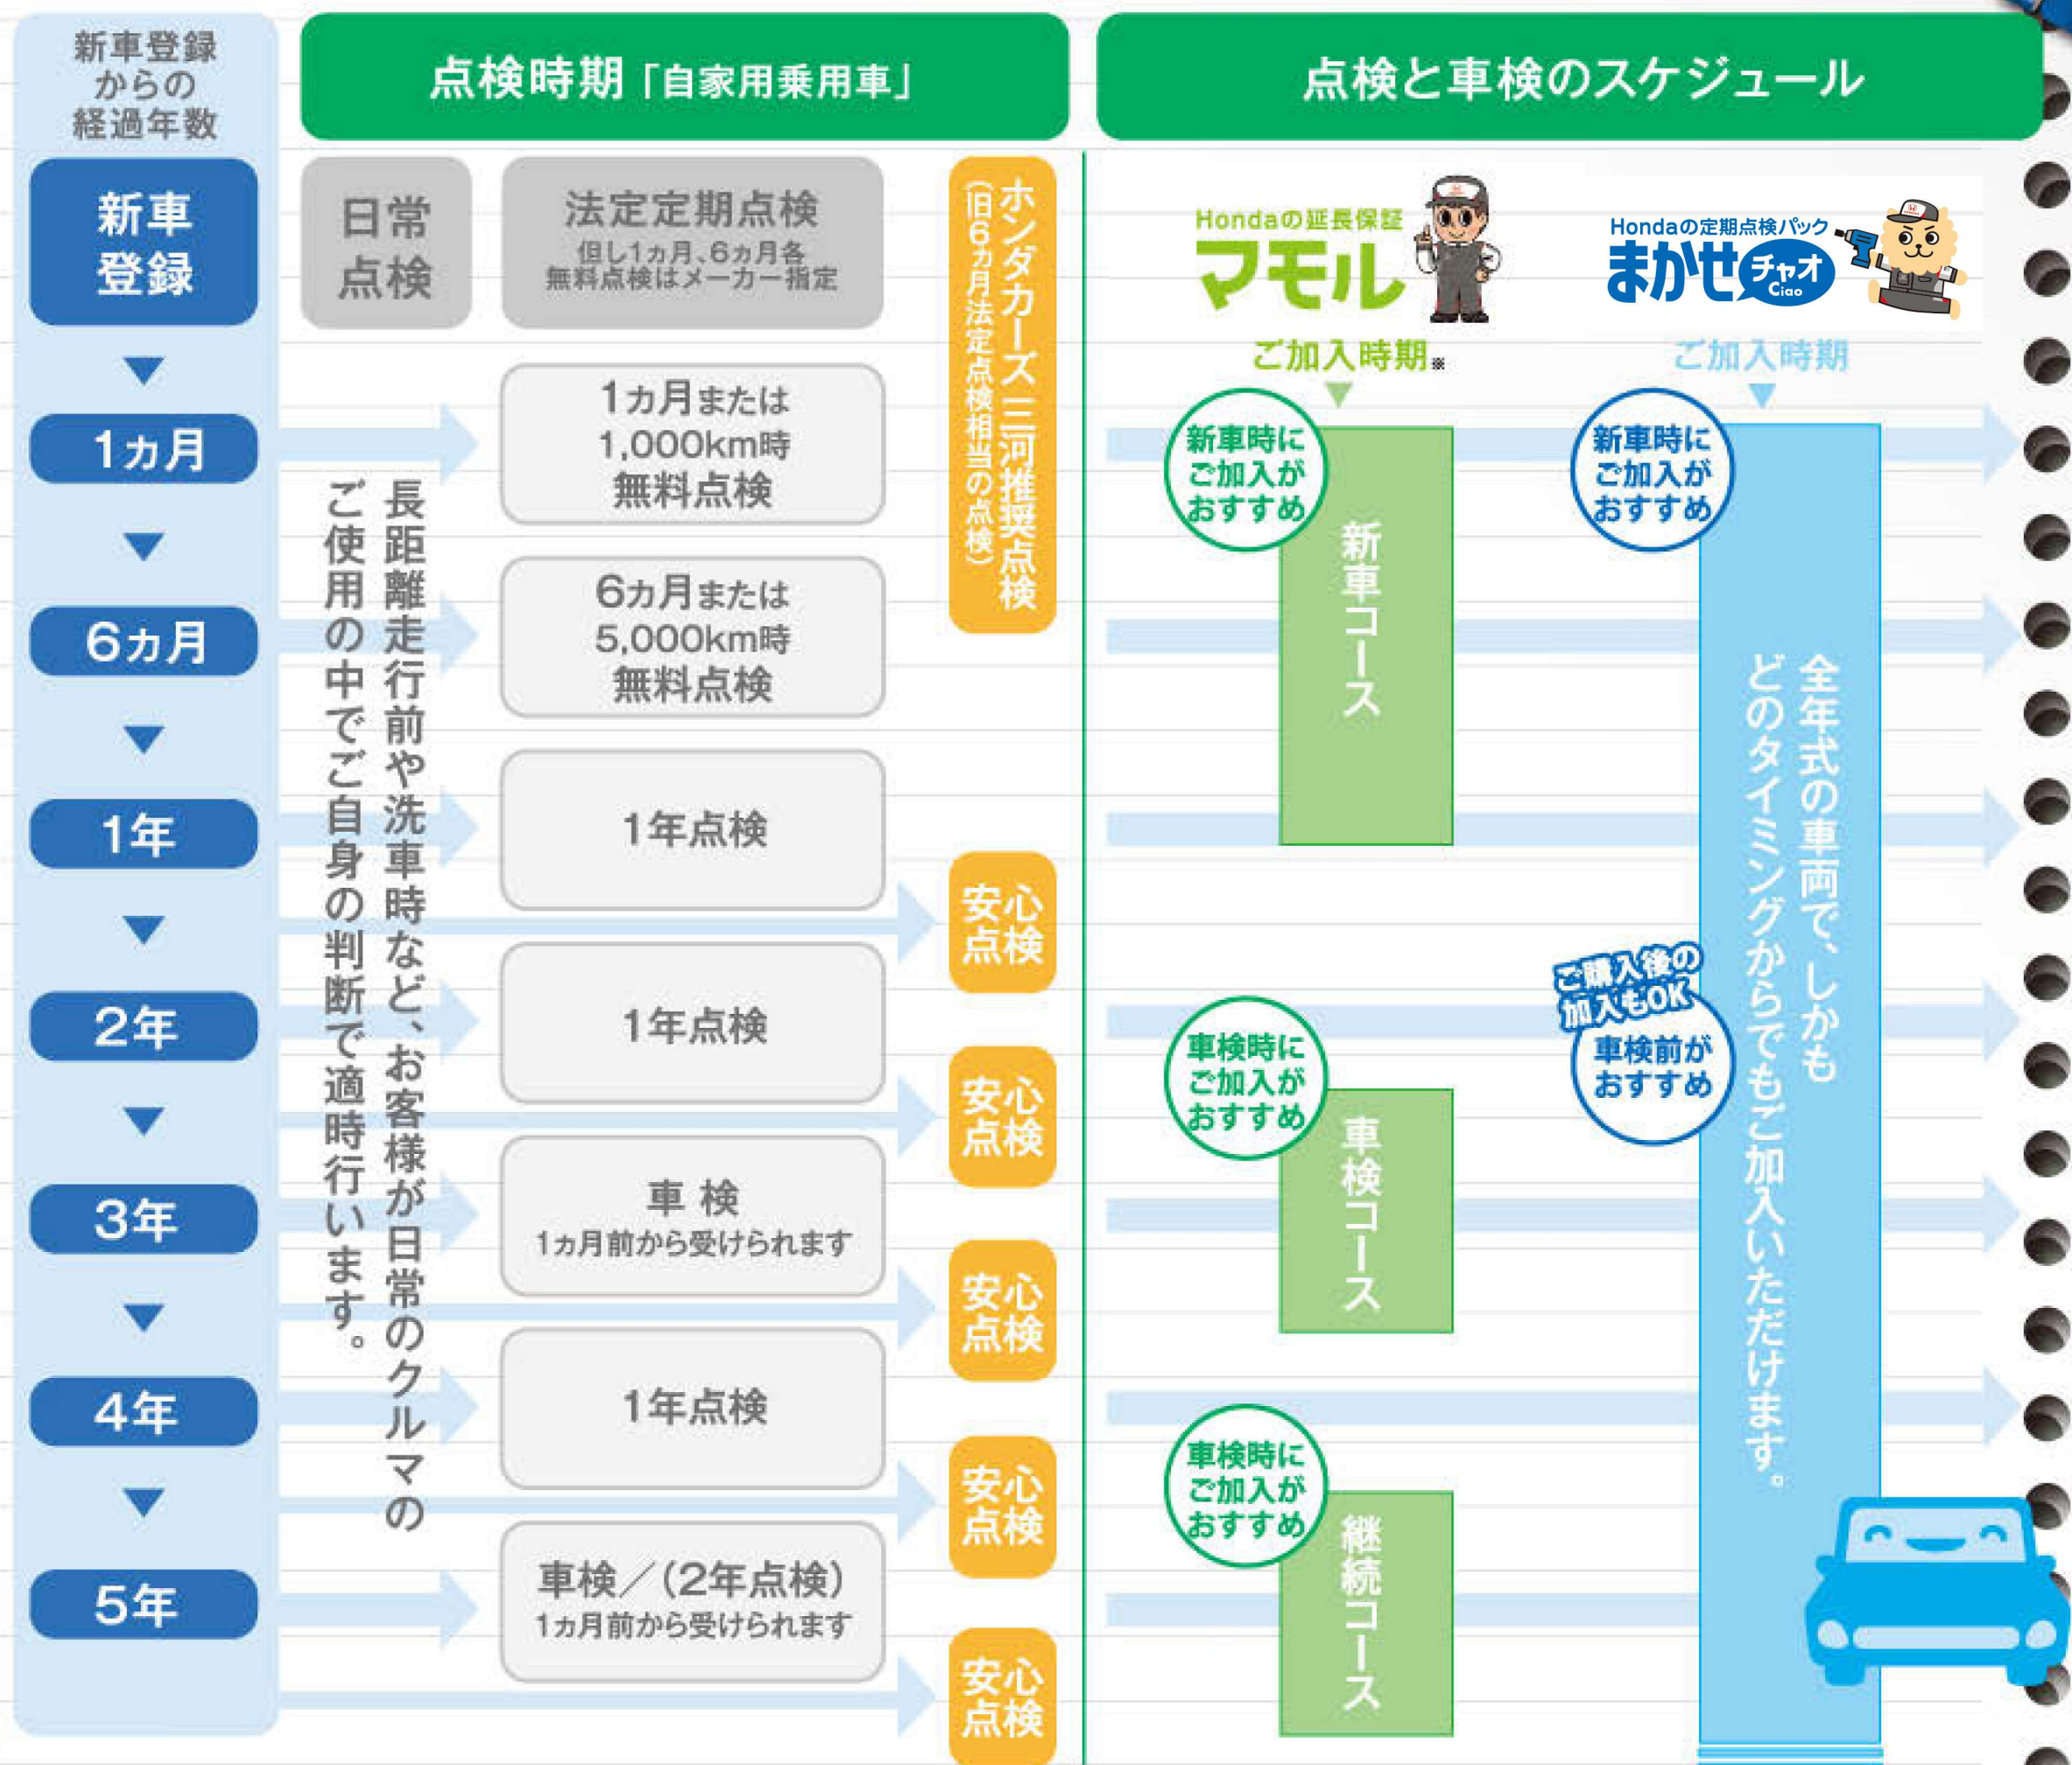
新車登録からの経過年数

点検時期「自家用乗用車」

点検と車検のスケジュール

新車登録

1ヵ月

6ヵ月

1年

2年

3年

4年

5年

日常点検

長距離走行前や洗車時など、お客様が日常のクルマのご使用の中でご自身の判断で適時行います。

法定定期点検
但し1ヵ月、6ヵ月各無料点検はメーカー指定

1ヵ月または1,000km時無料点検

6ヵ月または5,000km時無料点検

1年点検

1年点検

車 検
1ヵ月前から受けられます

1年点検

車検／(2年点検)
1ヵ月前から受けられます

ホンダカーズ三河推奨点検
(旧6ヵ月法定点検相当の点検)

安心点検

安心点検

安心点検

安心点検

安心点検

Hondaの延長保証
マモル

ご加入時期※

新車時にご加入がおすすめ

新車コース

車検時にご加入がおすすめ

車検コース

車検時にご加入がおすすめ

継続コース

Hondaの定期点検パック
まかせチャオ
Ciao

ご加入時期

新車時にご加入がおすすめ

全年式の車両で、しかもどのタイミングからでもご加入いただけます。

ご購入後の加入もOK

車検前がおすすめ